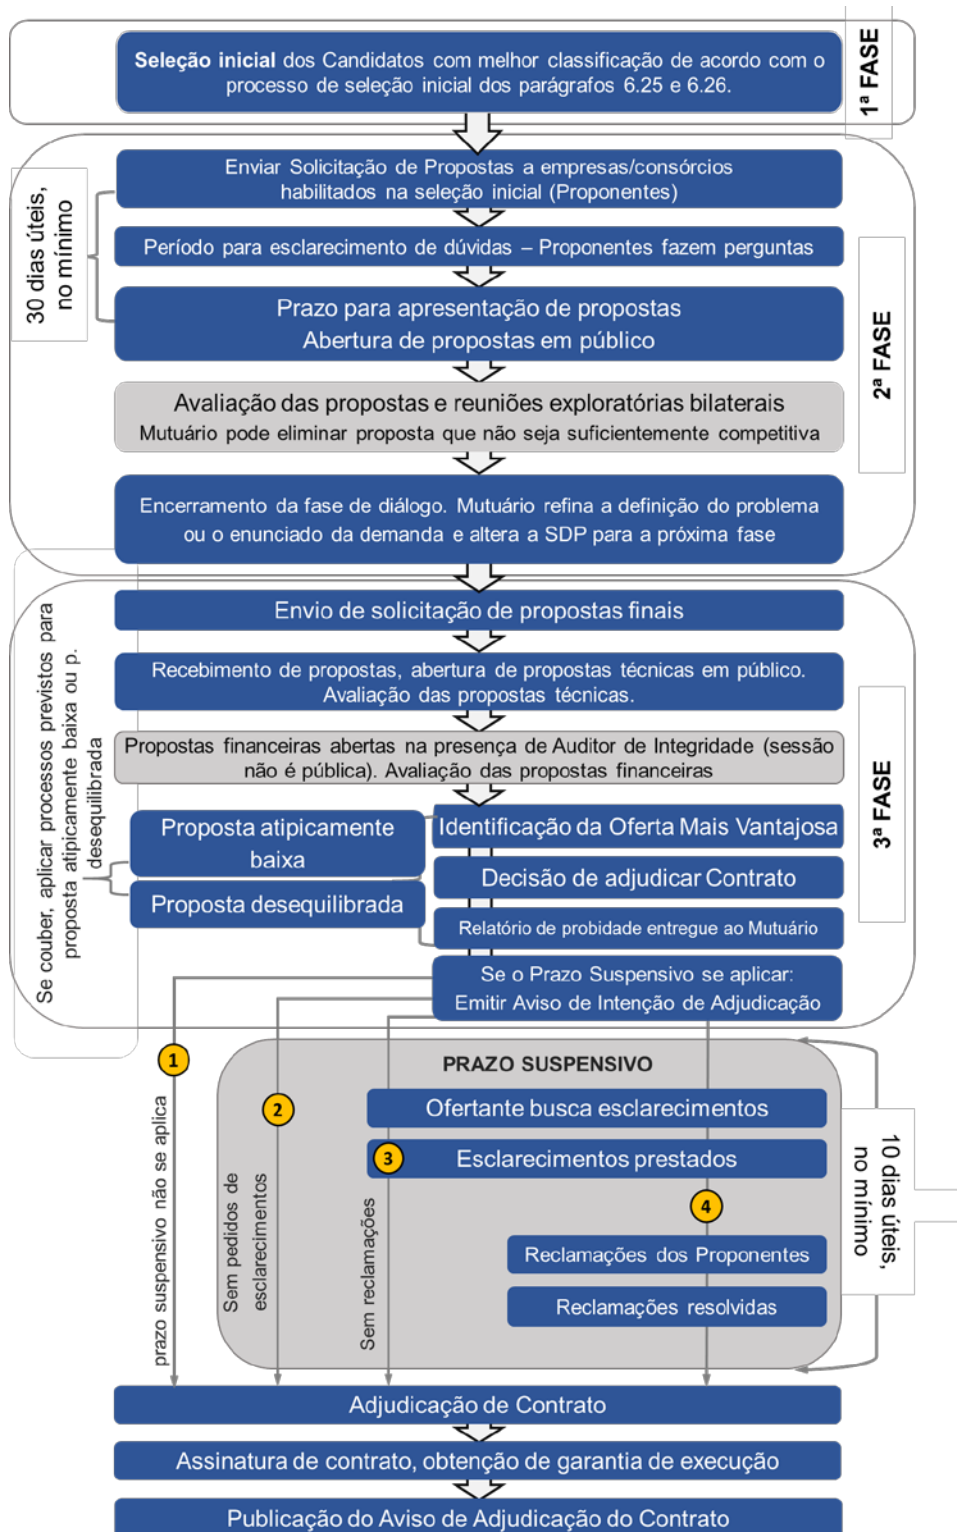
**Seleção inicial** dos Candidatos com melhor classificação de acordo com o processo de seleção inicial dos parágrafos 6.25 e 6.26.

1ª FASE

30 dias úteis, no mínimo

Enviar Solicitação de Propostas a empresas/consórcios habilitados na seleção inicial (Proponentes)

Período para esclarecimento de dúvidas – Proponentes fazem perguntas

Prazo para apresentação de propostas
Abertura de propostas em público

Avaliação das propostas e reuniões exploratórias bilaterais
Mutuário pode eliminar proposta que não seja suficientemente competitiva

Encerramento da fase de diálogo. Mutuário refina a definição do problema ou o enunciado da demanda e altera a SDP para a próxima fase

2ª FASE

Se couber, aplicar processos previstos para proposta atipicamente baixa ou p. desequilibrada

Envio de solicitação de propostas finais

Recebimento de propostas, abertura de propostas técnicas em público. Avaliação das propostas técnicas.

Propostas financeiras abertas na presença de Auditor de Integridade (sessão não é pública). Avaliação das propostas financeiras

Proposta atipicamente baixa

Proposta desequilibrada

Identificação da Oferta Mais Vantajosa

Decisão de adjudicar Contrato

Relatório de probidade entregue ao Mutuário

Se o Prazo Suspensivo se aplicar:
Emitir Aviso de Intenção de Adjudicação

3ª FASE

1
prazo suspensivo não se aplica

2
Sem pedidos de esclarecimentos

Sem reclamações

PRAZO SUSPENSIVO

Ofertante busca esclarecimentos

3
Esclarecimentos prestados

4

Reclamações dos Proponentes

Reclamações resolvidas

10 dias úteis, no mínimo

Adjudicação de Contrato

Assinatura de contrato, obtenção de garantia de execução

Publicação do Aviso de Adjudicação do Contrato